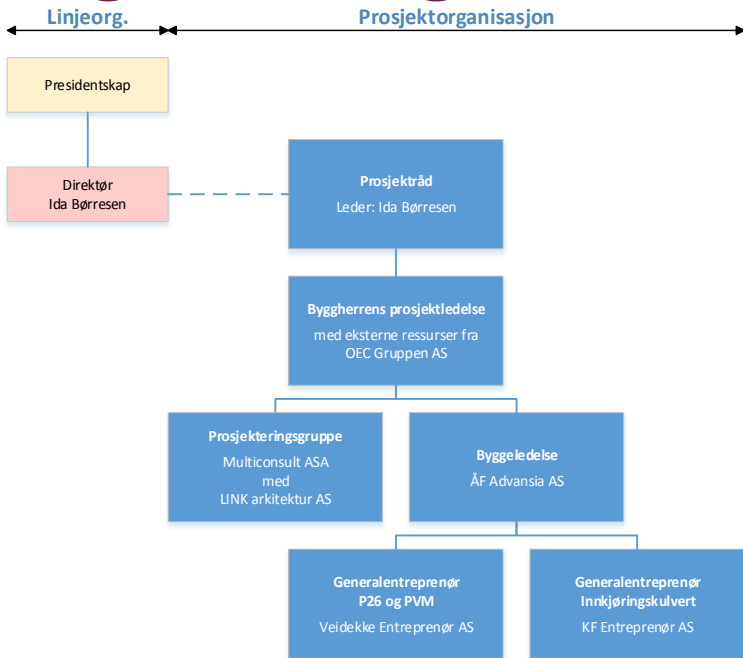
Linjeorg.

Prosjektorganisasjon

Presidentskap

Direktør
Ida Børresen

Prosjektråd
Leder: Ida Børresen

Byggherrens prosjektledelse
med eksterne ressurser fra
OEC Gruppen AS

Prosjekteringsgruppe
Multiconsult ASA
med
LINK arkitektur AS

Byggeledelse
ÅF Advansia AS

Generalentreprenør
P26 og PVM
Veidekke Entreprenør AS

Generalentreprenør
Innkjøringskulvert
KF Entreprenør AS